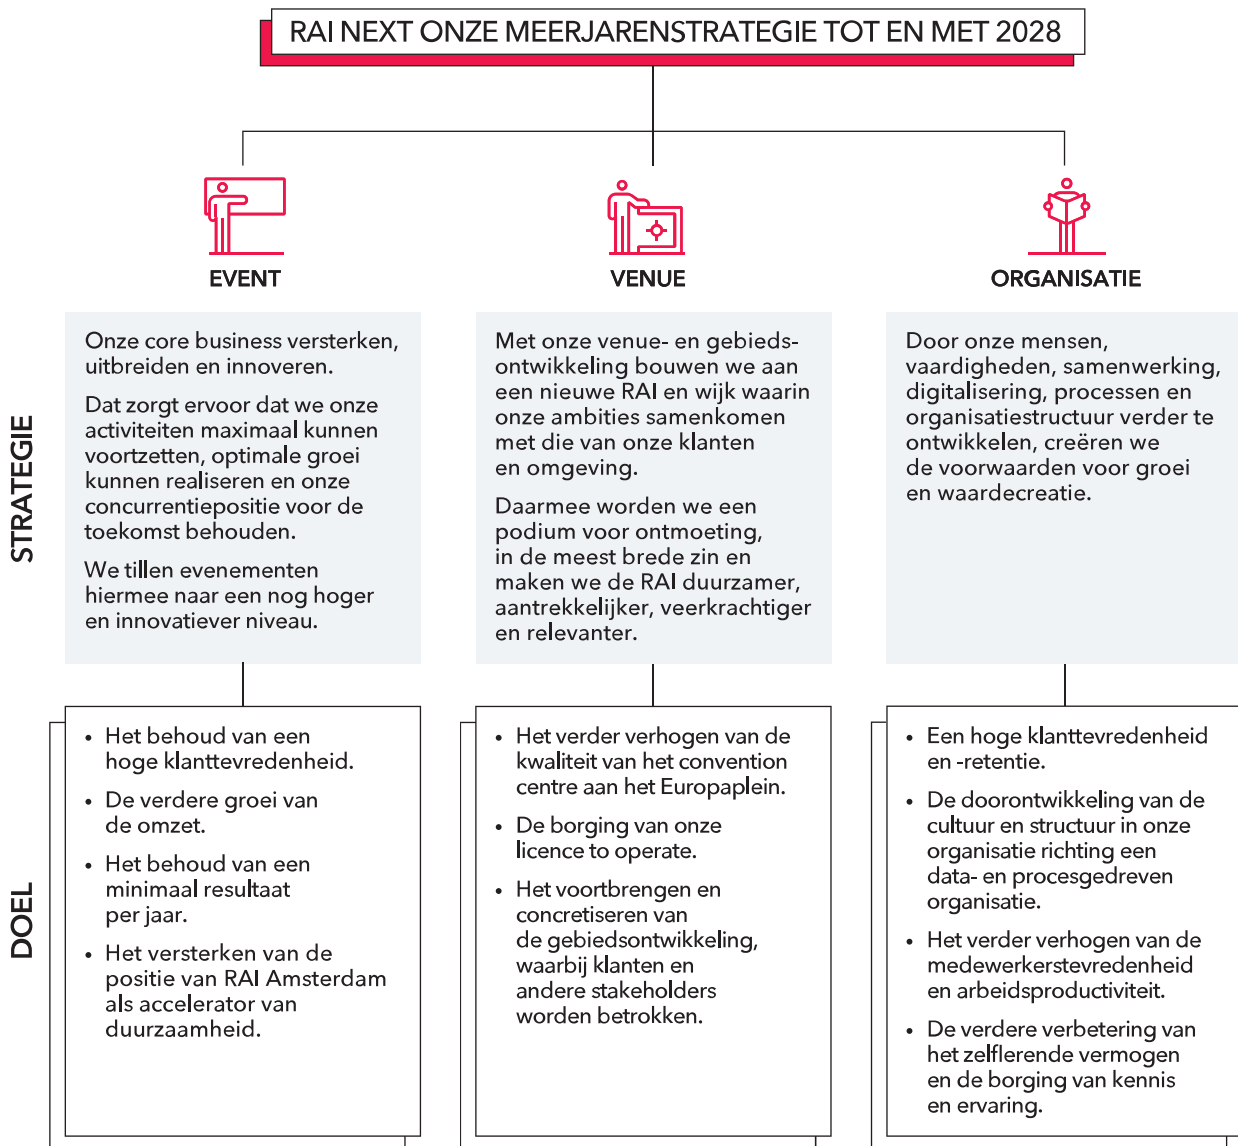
RAI NEXT ONZE MEERJARENSTRATEGIE TOT EN MET 2028

EVENT

VENUE

ORGANISATIE

STRATEGIE

Onze core business versterken, uitbreiden en innoveren.

Dat zorgt ervoor dat we onze activiteiten maximaal kunnen voortzetten, optimale groei kunnen realiseren en onze concurrentiepositie voor de toekomst behouden.

We tillen evenementen hiermee naar een nog hoger en innovatiever niveau.

Met onze venue- en gebiedsontwikkeling bouwen we aan een nieuwe RAI en wijk waarin onze ambities samenkomen met die van onze klanten en omgeving.

Daarmee worden we een podium voor ontmoeting, in de meest brede zin en maken we de RAI duurzamer, aantrekkelijker, veerkrachtiger en relevanter.

Door onze mensen, vaardigheden, samenwerking, digitalisering, processen en organisatiestructuur verder te ontwikkelen, creëren we de voorwaarden voor groei en waardecreatie.

DOEL

• Het behoud van een hoge klanttevredenheid.
• De verdere groei van de omzet.
• Het behoud van een minimaal resultaat per jaar.
• Het versterken van de positie van RAI Amsterdam als accelerator van duurzaamheid.

• Het verder verhogen van de kwaliteit van het convention centre aan het Europaplein.
• De borging van onze licence to operate.
• Het voortbrengen en concretiseren van de gebiedsontwikkeling, waarbij klanten en andere stakeholders worden betrokken.

• Een hoge klanttevredenheid en -retentie.
• De doorontwikkeling van de cultuur en structuur in onze organisatie richting een data- en procesgedreven organisatie.
• Het verder verhogen van de medewerkerstevredenheid en arbeidsproductiviteit.
• De verdere verbetering van het zelflerende vermogen en de borging van kennis en ervaring.